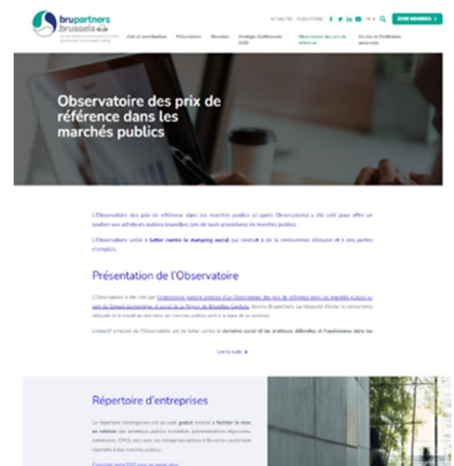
brupartners .brussels

ACTUALITÉS PUBLICATIONS FR ZONE MEMBRES

Avis et contributions Présentation Structure Stratégie Go4Brussels 2030 Observatoire des prix de référence Service de Facilitation sectorielle

Observatoire des prix de référence dans les marchés publics

L'Observatoire des prix de référence dans les marchés publics (ci-après l'Observatoire) a été créé pour offrir un soutien aux acheteurs publics bruxellois lors de leurs procédures de marchés publics.

L'Observatoire entend à lutter contre le dumping social qui conduit à de la concurrence déloyale et à des pertes d'emplois.

Présentation de l'Observatoire

L'Observatoire a été créé par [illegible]

L'objectif principal de l'Observatoire est de lutter contre le dumping social et les pratiques déloyales et frauduleuses dans les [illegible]

Lire la suite

Répertoire d'entreprises

Le répertoire d'entreprises est un outil gratuit destiné à faciliter la mise en relation des acheteurs publics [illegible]